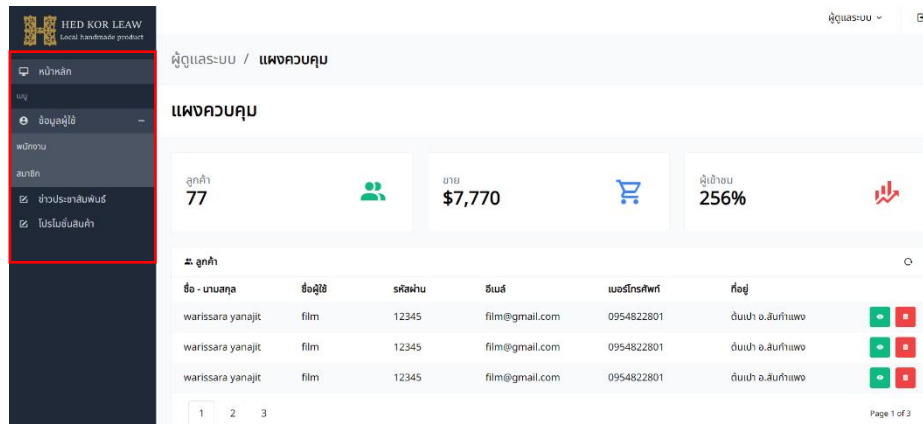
HED KOR LEAW
Local handmade product

ผู้ดูแลระบบ

หน้าหลัก
เมนู
ข้อมูลผู้ใช้
พนักงาน
สมาชิก
ข่าวประชาสัมพันธ์
โปรโมชั่นสินค้า

ผู้ดูแลระบบ / แผงควบคุม

แผงควบคุม

ลูกค้า
77

ขาย
$7,770

ผู้เข้าชม
256%

ลูกค้า

| ชื่อ - นามสกุล | ชื่อผู้ใช้ | รหัสผ่าน | อีเมล์ | เบอร์โทรศัพท์ | ที่อยู่ |
|---|---|---|---|---|---|
| warissara yanajit | film | 12345 | film@gmail.com | 0954822801 | ต้นเปา อ.สันกำแพง |
| warissara yanajit | film | 12345 | film@gmail.com | 0954822801 | ต้นเปา อ.สันกำแพง |
| warissara yanajit | film | 12345 | film@gmail.com | 0954822801 | ต้นเปา อ.สันกำแพง |

1 2 3

Page 1 of 3